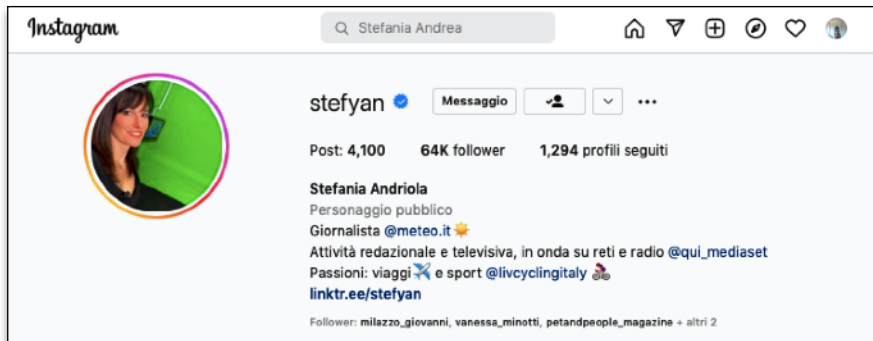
Instagram

Stefania Andrea

stefyan

Messaggio

Post: 4,100   64K follower   1,294 profili seguiti

Stefania Andriola
Personaggio pubblico
Giornalista @meteo.it 🌤️
Attività redazionale e televisiva, in onda su reti e radio @qui_mediaset
Passioni: viaggi ✈️ e sport @livcyclingitaly 🚴‍♀️
linktr.ee/stefyan

Follower: milazzo_giovanni, vanessa_minotti, petandpeople_magazine + altri 2